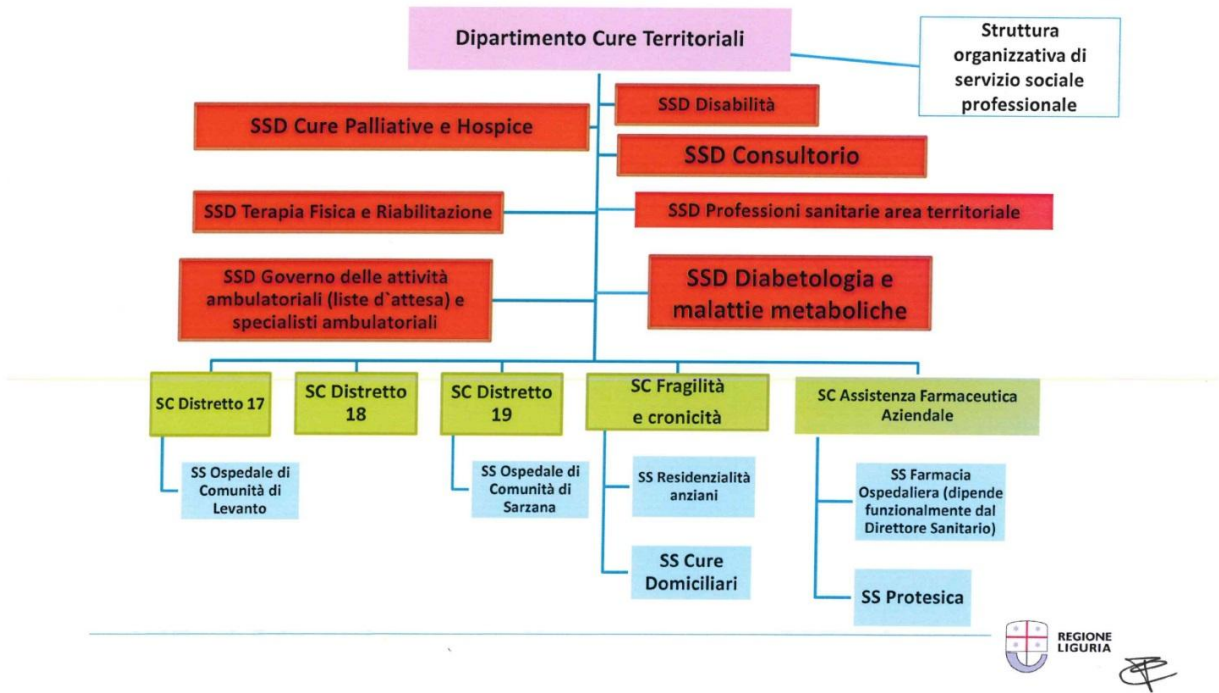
Dipartimento Cure Territoriali

Struttura organizzativa di servizio sociale professionale

SSD Disabilità

SSD Cure Palliative e Hospice

SSD Consultorio

SSD Terapia Fisica e Riabilitazione

SSD Professioni sanitarie area territoriale

SSD Governo delle attività ambulatoriali (liste d`attesa) e specialisti ambulatoriali

SSD Diabetologia e malattie metaboliche

SC Distretto 17

SC Distretto 18

SC Distretto 19

SC Fragilità e cronicità

SC Assistenza Farmaceutica Aziendale

SS Ospedale di Comunità di Levanto

SS Ospedale di Comunità di Sarzana

SS Residenzialità anziani

SS Cure Domiciliari

SS Farmacia Ospedaliera (dipende funzionalmente dal Direttore Sanitario)

SS Protesica

REGIONE LIGURIA